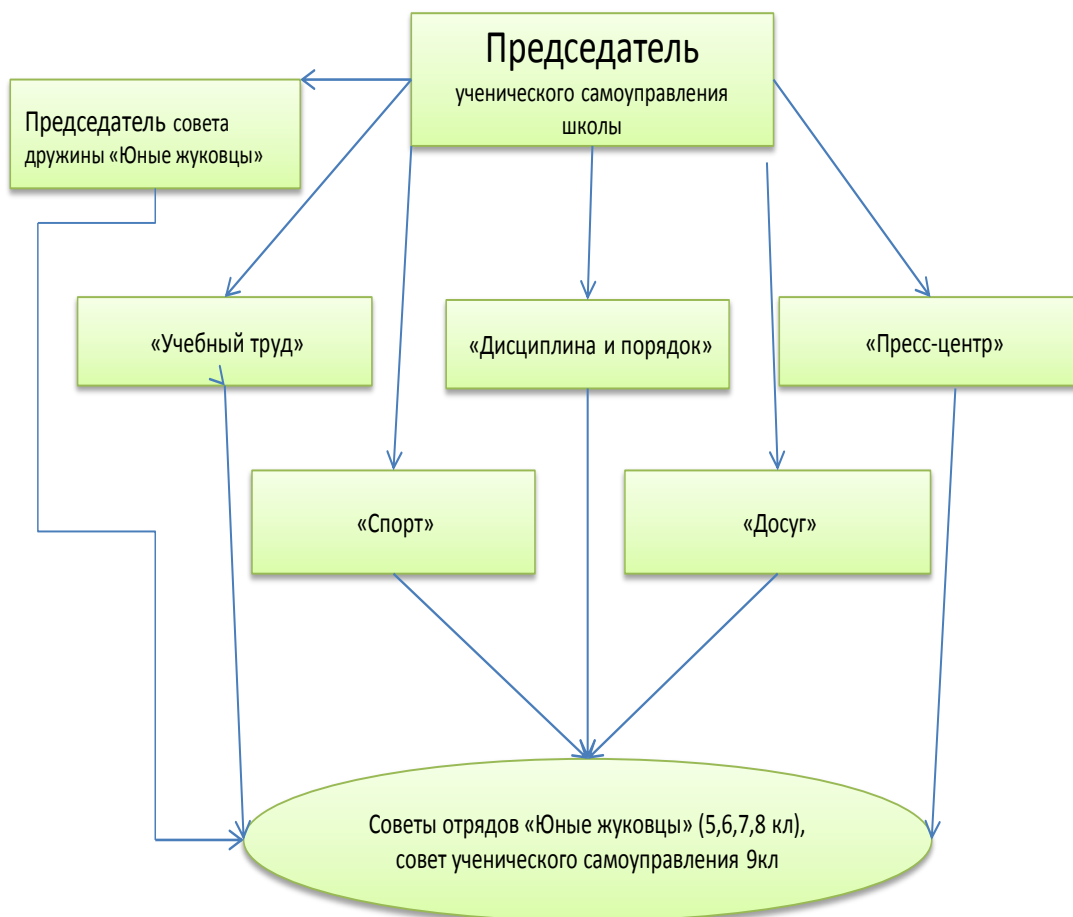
Председатель
ученического самоуправления школы

Председатель совета дружины «Юные жуковцы»

«Учебный труд»

«Дисциплина и порядок»

«Пресс-центр»

«Спорт»

«Досуг»

Советы отрядов «Юные жуковцы» (5,6,7,8 кл),
совет ученического самоуправления 9кл